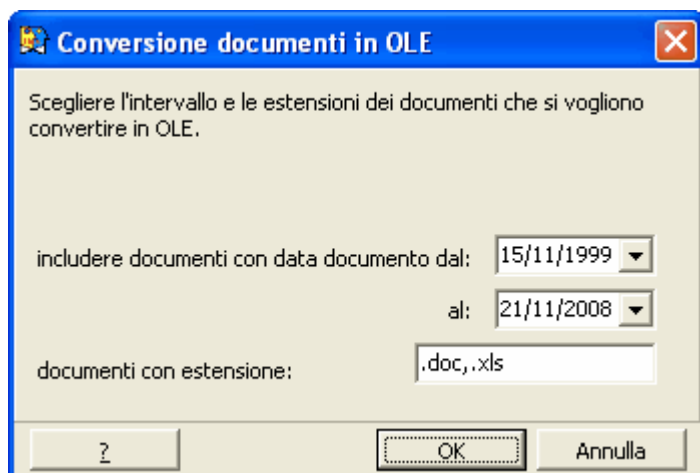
Conversione documenti in OLE

Scegliere l'intervallo e le estensioni dei documenti che si vogliono convertire in OLE.

includere documenti con data documento dal: 15/11/1999

al: 21/11/2008

documenti con estensione: .doc,.xls

?

OK

Annulla